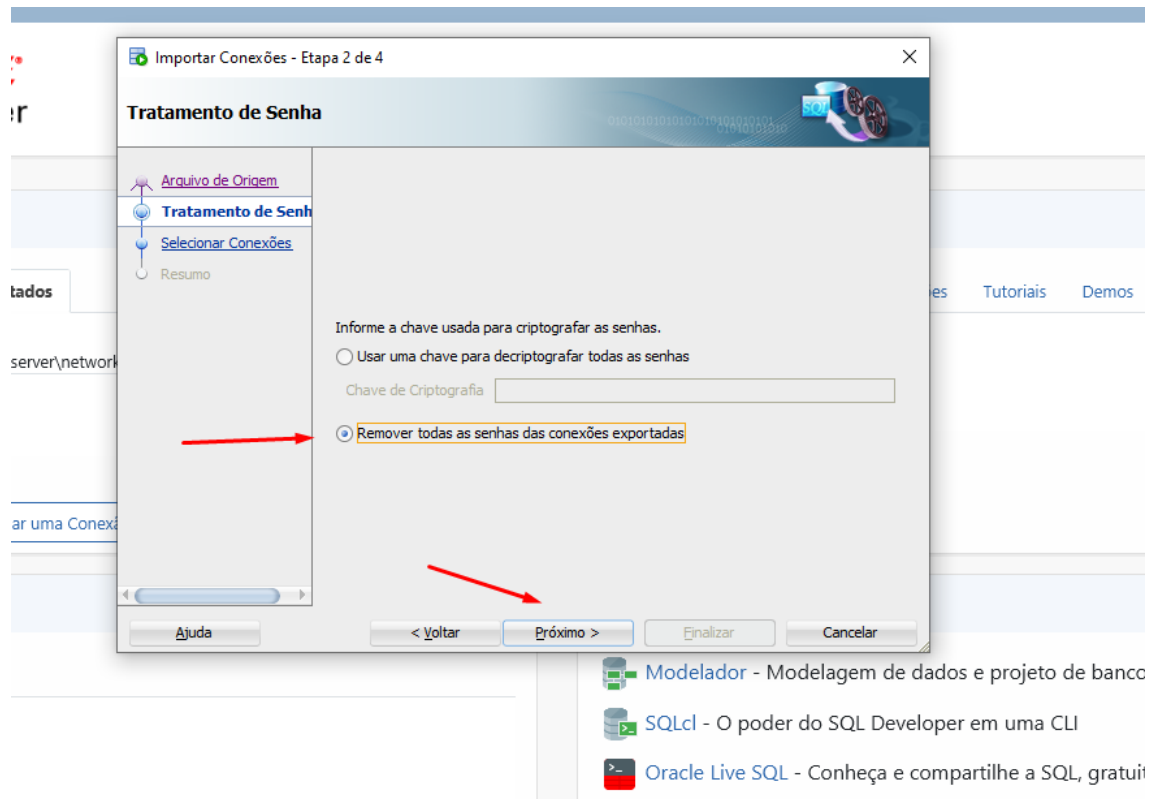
er

tados

server\network

ar uma Conexã

es Tutoriais Demos

Importar Conexões - Etapa 2 de 4

Tratamento de Senha

SQL

Arquivo de Origem
Tratamento de Senh
Selecionar Conexões
Resumo

Informe a chave usada para criptografar as senhas.
Usar uma chave para decriptografar todas as senhas
Chave de Criptografia
Remover todas as senhas das conexões exportadas

Ajuda
< Voltar
Próximo >
Finalizar
Cancelar

Modelador - Modelagem de dados e projeto de banco
SQLcl - O poder do SQL Developer em uma CLI
Oracle Live SQL - Conheça e compartilhe a SQL, gratuit